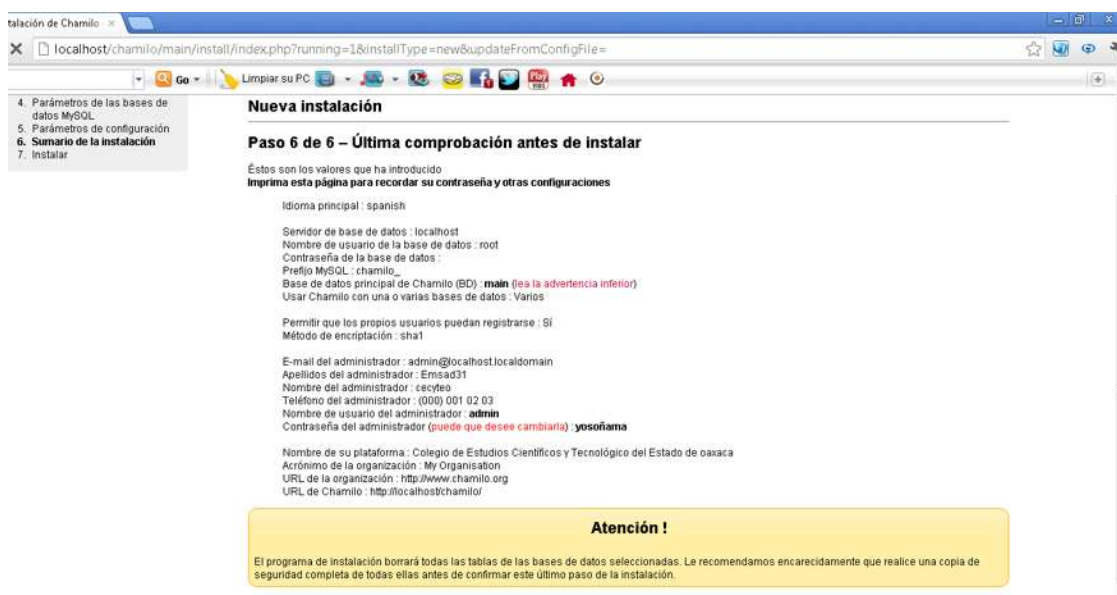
talación de Chamilo ×

localhost/chamilo/main/install/index.php?running=1&installType=new&updateFromConfigFile=

Go Limpiar su PC

4. Parámetros de las bases de datos MySQL
5. Parámetros de configuración
6. Sumario de la instalación
7. Instalar

Nueva instalación

Paso 6 de 6 – Última comprobación antes de instalar

Éstos son los valores que ha introducido
Imprima esta página para recordar su contraseña y otras configuraciones

Idioma principal : spanish

Servidor de base de datos : localhost
Nombre de usuario de la base de datos : root
Contraseña de la base de datos :
Prefijo MySQL : chamilo_
Base de datos principal de Chamilo (BD) : main (lea la advertencia inferior)
Usar Chamilo con una o varias bases de datos : Varios

Permitir que los propios usuarios puedan registrarse : Sí
Método de encriptación : sha1

E-mail del administrador : admin@localhost.localdomain
Apellidos del administrador : Emsad31
Nombre del administrador : cecyteo
Teléfono del administrador : (000) 001 02 03
Nombre de usuario del administrador : admin
Contraseña del administrador (puede que desee cambiarla) : yosoñama

Nombre de su plataforma : Colegio de Estudios Científicos y Tecnológico del Estado de oaxaca
Acrónimo de la organización : My Organisation
URL de la organización : http://www.chamilo.org
URL de Chamilo : http://localhost/chamilo/

Atención !

El programa de instalación borrará todas las tablas de las bases de datos seleccionadas. Le recomendamos encarecidamente que realice una copia de seguridad completa de todas ellas antes de confirmar este último paso de la instalación.